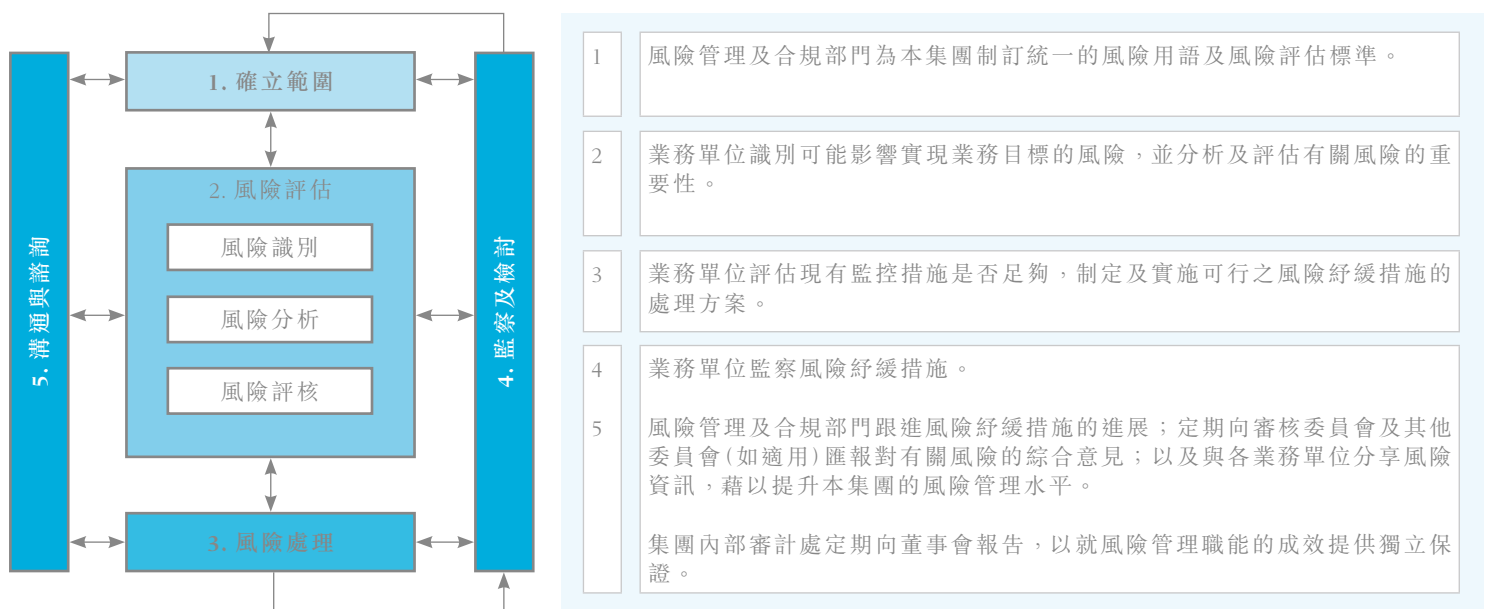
1. 確立範圍

2. 風險評估

風險識別

風險分析

風險評核

3. 風險處理

4. 監察及檢討

5. 溝通與諮詢

| | |
|---|---|
| 1 | 風險管理及合規部門為本集團制訂統一的風險用語及風險評估標準。 |
| 2 | 業務單位識別可能影響實現業務目標的風險，並分析及評估有關風險的重要性。 |
| 3 | 業務單位評估現有監控措施是否足夠，制定及實施可行之風險紓緩措施的處理方案。 |
| 4 | 業務單位監察風險紓緩措施。 |
| 5 | 風險管理及合規部門跟進風險紓緩措施的進展；定期向審核委員會及其他委員會(如適用)匯報對有關風險的綜合意見；以及與各業務單位分享風險資訊，藉以提升本集團的風險管理水平。 |
| | 集團內部審計處定期向董事會報告，以就風險管理職能的成效提供獨立保證。 |